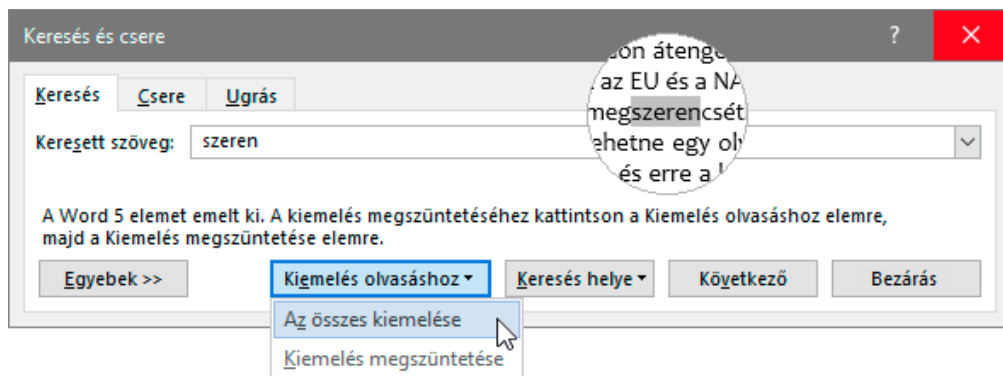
Keresés és csere

?

Keresés

Csere

Ugrás

Keresett szöveg:

szeren

...on átengi
...az EU és a NA
megszerencsét
...ehetne egy oly
...és erre a l

A Word 5 elemet emelt ki. A kiemelés megszüntetéséhez kattintson a Kiemelés olvasáshoz elemre, majd a Kiemelés megszüntetése elemre.

Egyebek >>

Kiemelés olvasáshoz

Keresés helye

Következő

Bezárás

Az összes kiemelése

Kiemelés megszüntetése